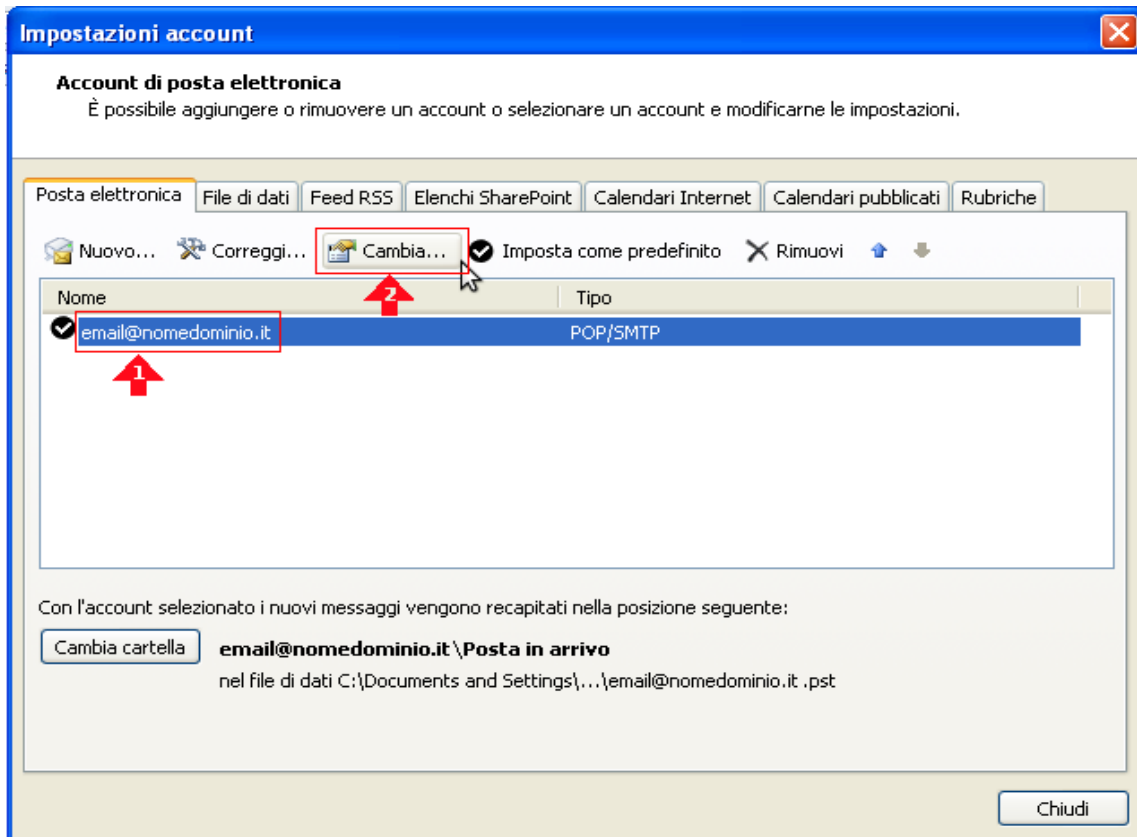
Impostazioni account

Account di posta elettronica
È possibile aggiungere o rimuovere un account o selezionare un account e modificarne le impostazioni.

Posta elettronica | File di dati | Feed RSS | Elenchi SharePoint | Calendari Internet | Calendari pubblicati | Rubriche

Nuovo... Correggi... Cambia... Imposta come predefinito Rimuovi

| Nome | Tipo |
|---|---|
| email@nomedominio.it | POP/SMTP |

1

2

Con l'account selezionato i nuovi messaggi vengono recapitati nella posizione seguente:

Cambia cartella

email@nomedominio.it\Posta in arrivo
nel file di dati C:\Documents and Settings\...\email@nomedominio.it .pst

Chiudi